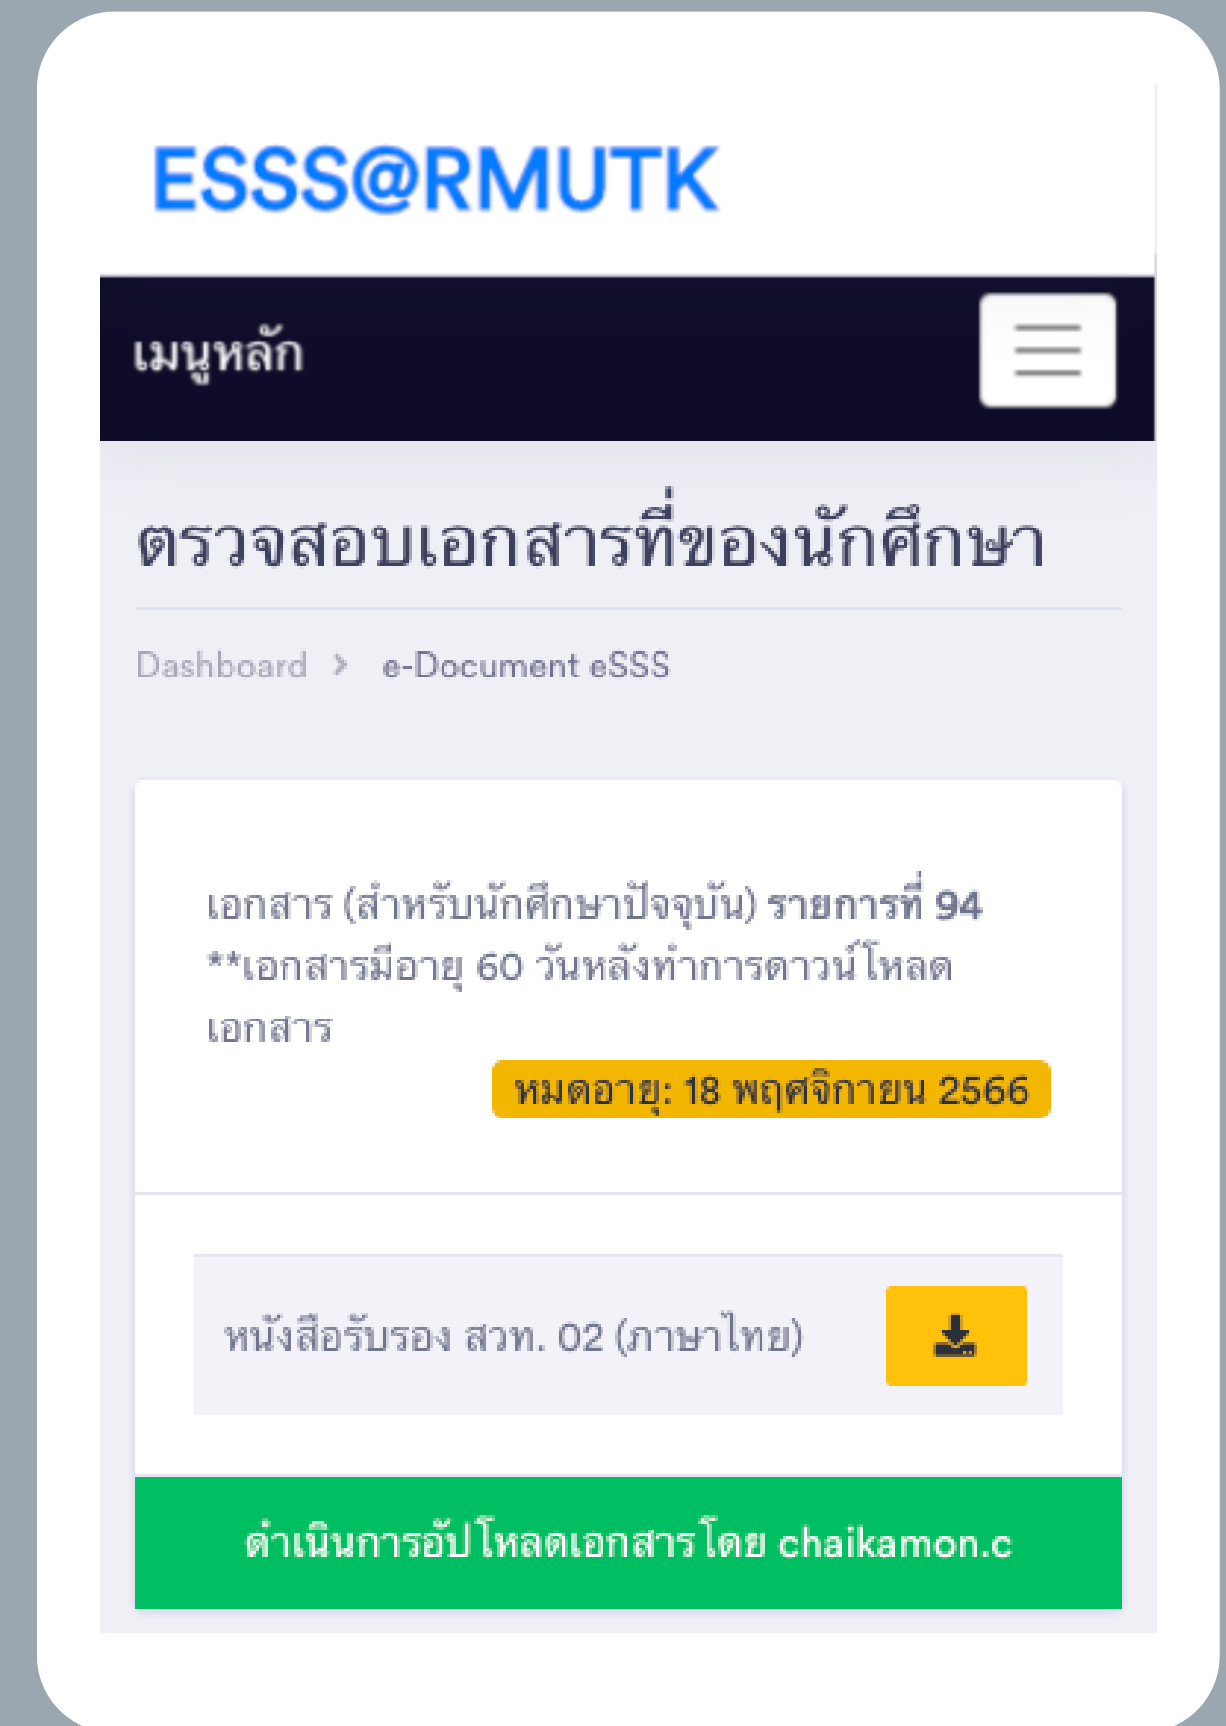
ESSS@RMUTK

เมนูหลัก

ตรวจสอบเอกสารที่ของนักศึกษา

Dashboard › e-Document eSSS

เอกสาร (สำหรับนักศึกษาปัจจุบัน) รายการที่ 94 **เอกสารมีอายุ 60 วันหลังทำการดาวน์โหลดเอกสาร

หมดอายุ: 18 พฤศจิกายน 2566

หนังสือรับรอง สวท. 02 (ภาษาไทย)

ดำเนินการอัปโหลดเอกสารโดย chaikamon.c